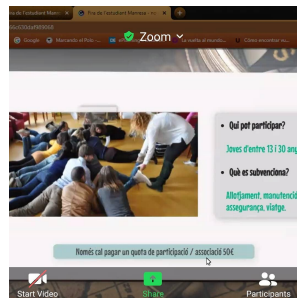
a de l'estudiant Manre
Fira de l'estudiant Manresa
b3bf93668
Google
Mercado el Pulo
la vuelta al mundo
Como encontrar su
Zoom
Qui pot participar?
Joves d'entre 13 i 30 any
Què es subvenciona?
Allotjament, manutenció, assegurança, viatge.
Només cal pagar un quota de participació / associació 50€
Start Video
Share
Participants